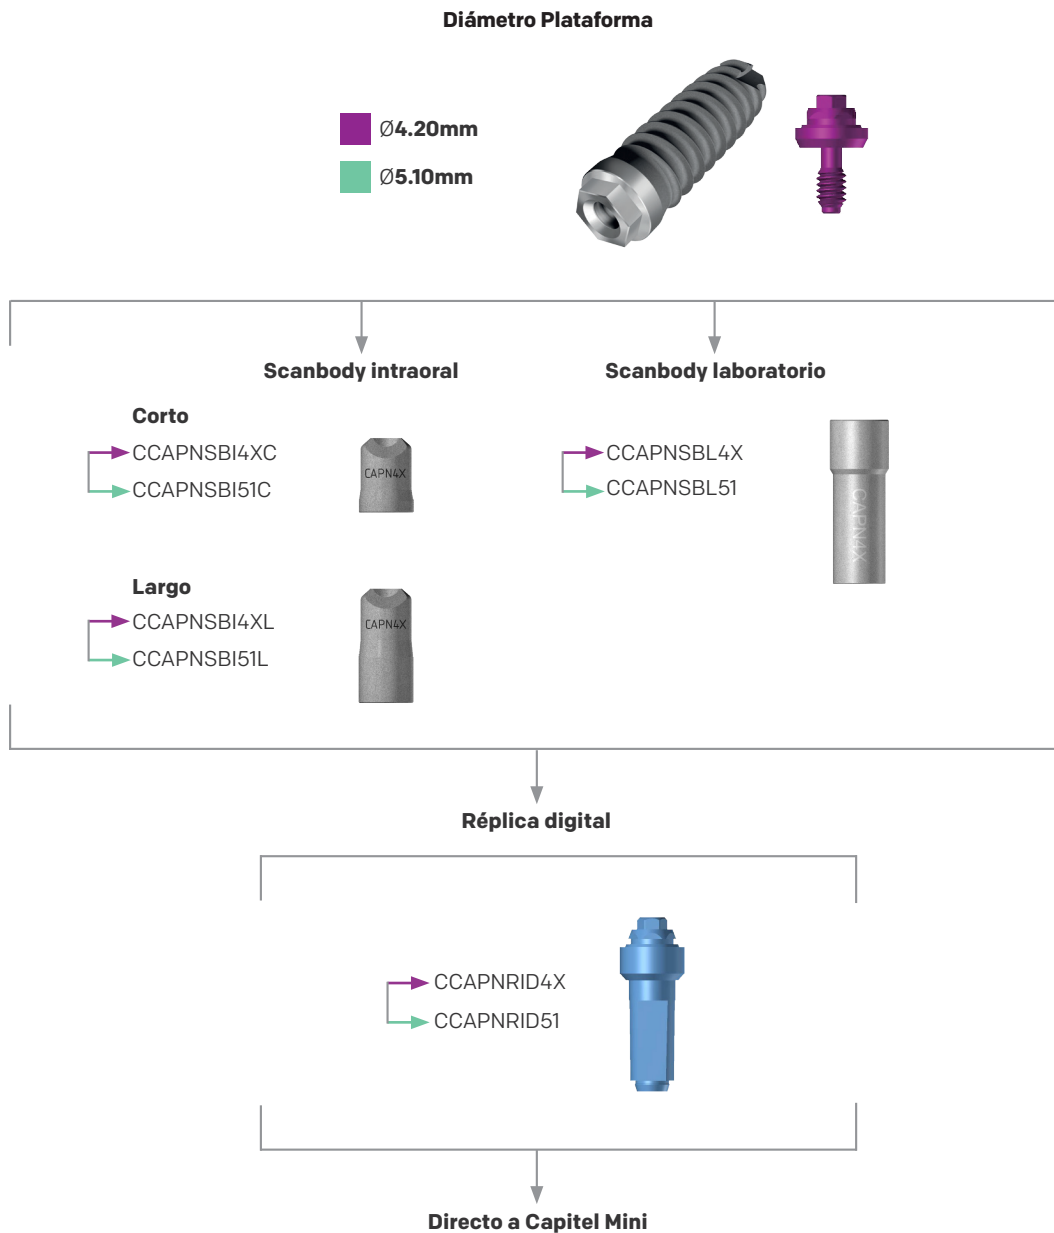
Diámetro Plataforma

Ø4.20mm
Ø5.10mm

Scanbody intraoral

Scanbody laboratorio

Corto
CCAPNSBI4XC
CCAPNSBI51C

CAPN4X

CCAPNSBL4X
CCAPNSBL51

CAPN4X

Largo
CCAPNSBI4XL
CCAPNSBI51L

CAPN4X

Réplica digital

CCAPNRID4X
CCAPNRID51

Directo a Capitel Mini